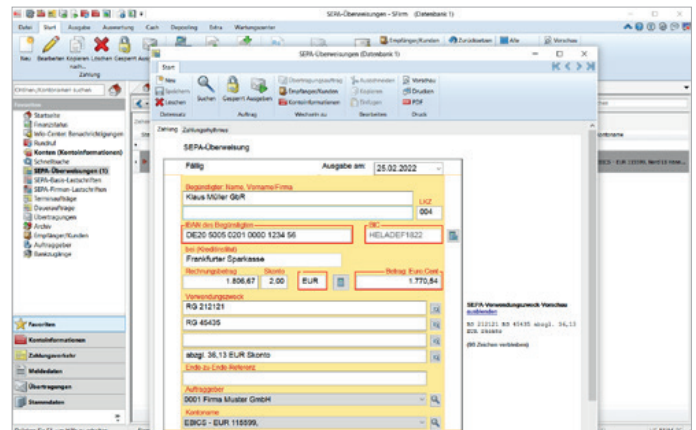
SEPA-Überweisungen - SFirm (Datenbank 1)

Datei Start Ausgabe Auswertung Cash Depositing Extra Wartungscenter

Empfänger/Kunden Zurückstellen Alle Vorschau

Neu Bearbeiten Kopieren Löschen Gesperrt Ausgeben nach...

Zahlung

SEPA-Überweisungen (Datenbank 1)

Start

Neu Speichern Löschen Suchen Gesperrt Ausgeben Überweisungsauftrag Empfänger/Kunden Kontoinformationen Ausschneiden Kopieren Einfügen Vorschau Drucken PDF

Datensatz Auftrag Wechseln zu Bearbeiten Druck

Zahlung Zahlungsauftrag

SEPA-Überweisung

Fällig Ausgabe am: 25.02.2022

Begünstigter: Name, Vorname/Firma
Klaus Müller GbR
LKZ
004

IBAN des Begünstigten
DE20 5005 0201 0000 1234 56
BIC
HELADEF1822

bei (Kreditinstitut)
Frankfurter Sparkasse

Rechnungsbetrag Skonto Betrag: Euro,Cent
1.806,67 2,00 EUR 1.770,54

Verwendungszweck
RG 212121
RG 45435

abzgl. 36,13 EUR Skonto

Ende-zu-Ende-Referenz

Auftraggeber
0001 Firma Muster GmbH

Kontoname
EBICS - EUR 115599,

Kontoname
EBICS - EUR 115599, Bank 1d Haus

SEPA-Verwendungszweck-Vorschau
ausblenden

RG 212121 RG 45435 abzgl. 36,13 EUR Skonto

(95 Zeichen verbleiben)

Ordnen (Kontoinformationen) suchen

Startseite
Finanzstatus
Info-Center: Benachrichtigungen
Rundruf
Konten (Kontoinformationen)
Schnellsuche
SEPA-Überweisungen (1)
SEPA-Basis-Lastschriften
SEPA-Firmen-Lastschriften
Terminaufträge
Daueraufträge
Übertragungen
Archiv
Empfänger/Kunden
Auftraggeber
Bankzugänge

Favoriten
Kontoinformationen
Zahlungsverkehr
Meldedaten
Übertragungen
Stammdaten